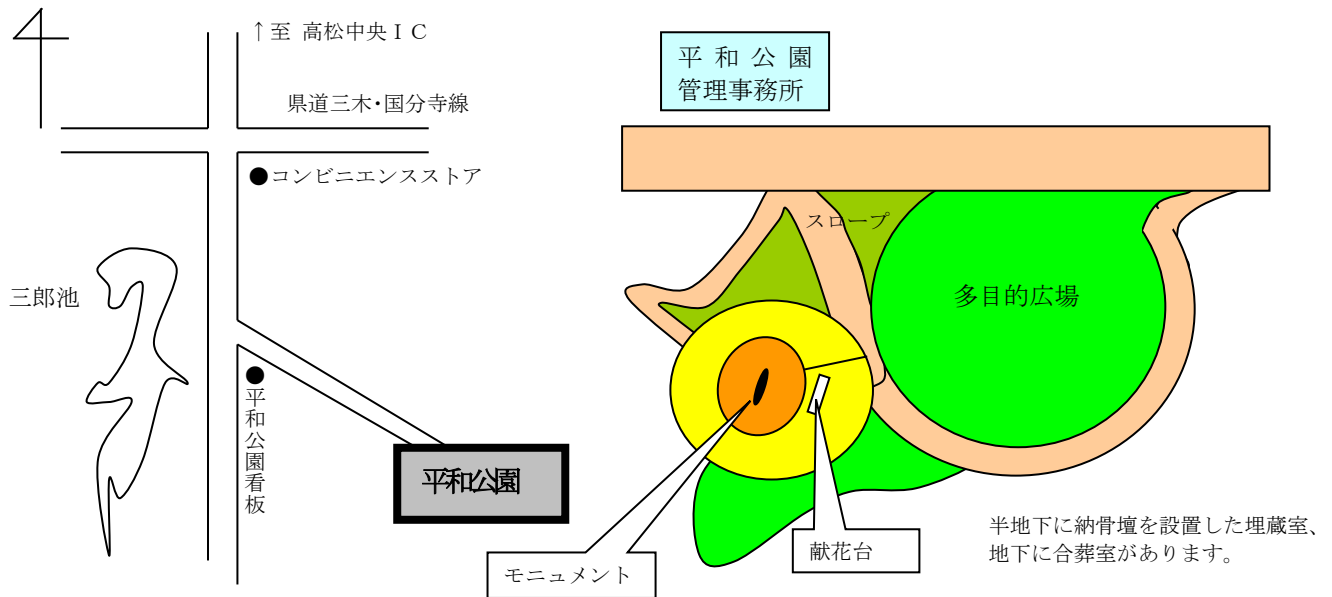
↑至 高松中央ＩＣ

県道三木･国分寺線

●コンビニエンスストア

三郎池

●平和公園看板

平和公園

平和公園
管理事務所

スロープ

多目的広場

モニュメント

献花台

半地下に納骨壇を設置した埋蔵室、
地下に合葬室があります。